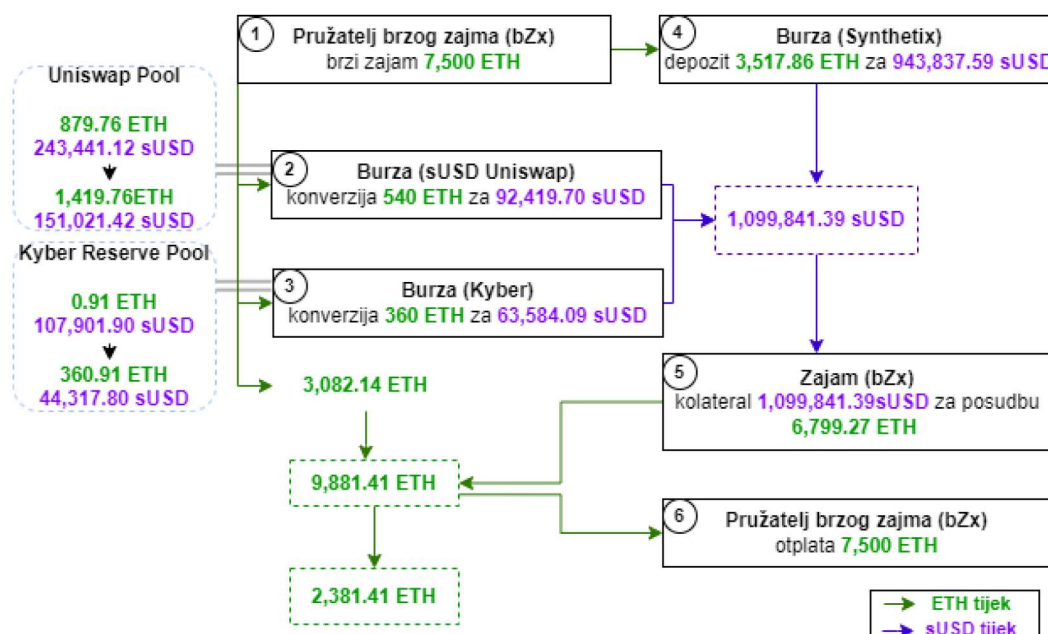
1 Pružatelj brzog zajma (bZx)
brzi zajam 7,500 ETH

4 Burza (Synthetix)
depozit 3,517.86 ETH za 943,837.59 sUSD

Uniswap Pool
879.76 ETH
243,441.12 sUSD
1,419.76ETH
151,021.42 sUSD

2 Burza (sUSD Uniswap)
konverzija 540 ETH za 92,419.70 sUSD

1,099,841.39 sUSD

Kyber Reserve Pool
0.91 ETH
107,901.90 sUSD
360.91 ETH
44,317.80 sUSD

3 Burza (Kyber)
konverzija 360 ETH za 63,584.09 sUSD

3,082.14 ETH

5 Zajam (bZx)
kolateral 1,099,841.39sUSD za posudbu
6,799.27 ETH

9,881.41 ETH

6 Pružatelj brzog zajma (bZx)
otplata 7,500 ETH

2,381.41 ETH

ETH tijek
sUSD tijek